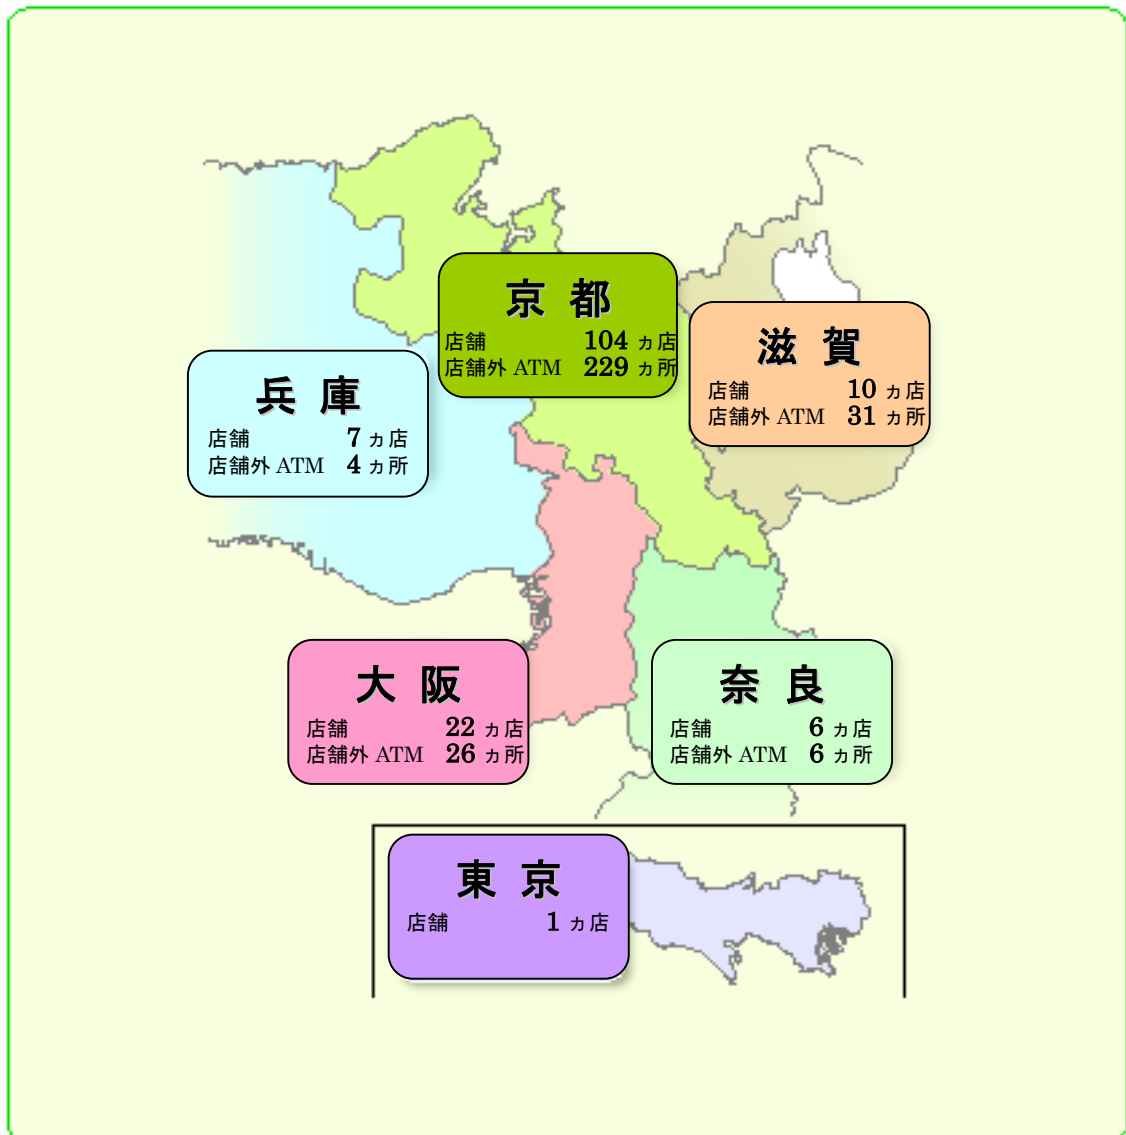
京 都
店舗 104 ヵ店
店舗外 ATM 229 ヵ所

滋 賀
店舗 10 ヵ店
店舗外 ATM 31 ヵ所

兵 庫
店舗 7 ヵ店
店舗外 ATM 4 ヵ所

大 阪
店舗 22 ヵ店
店舗外 ATM 26 ヵ所

奈 良
店舗 6 ヵ店
店舗外 ATM 6 ヵ所

東 京
店舗 1 ヵ店